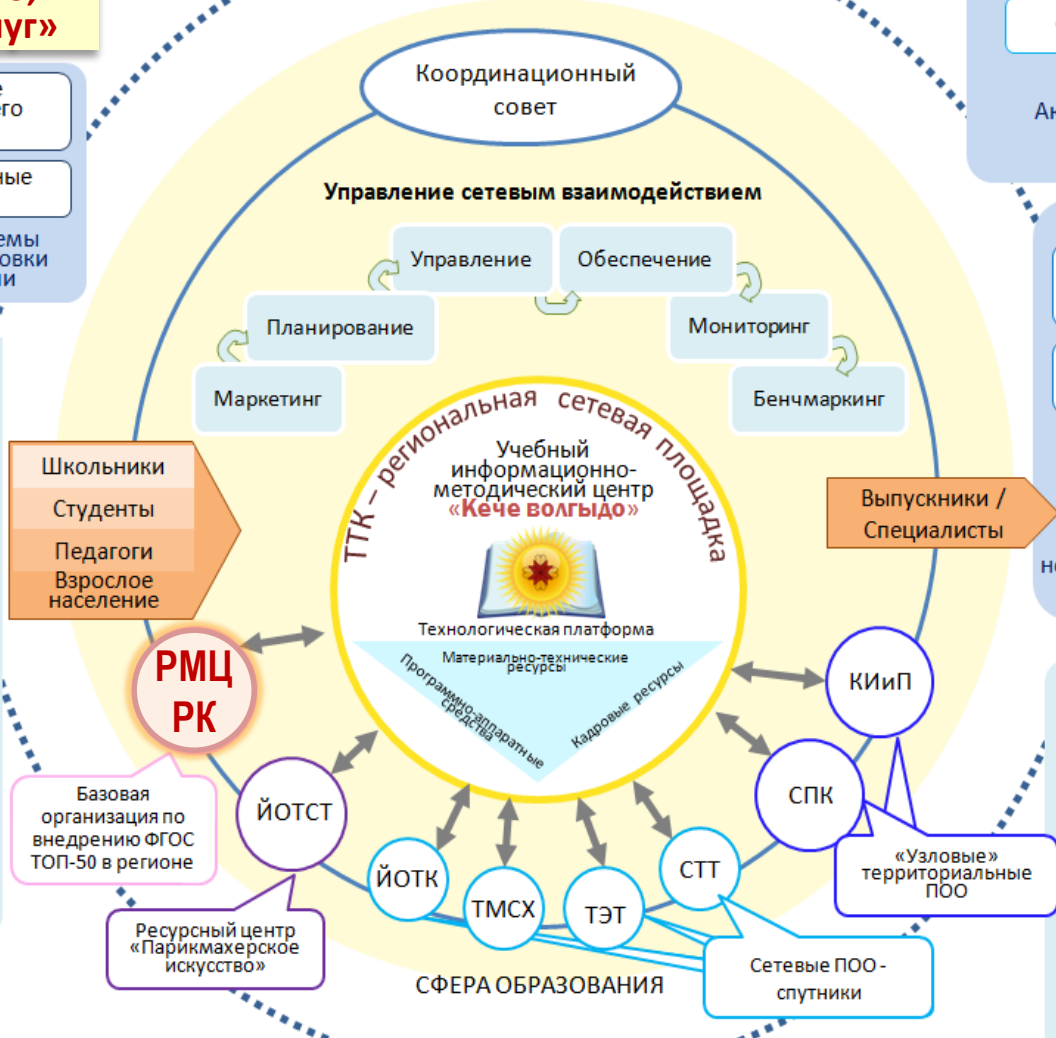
уг»

его

ные

емы
овки
и

Ан

не

Координационный совет

Управление сетевым взаимодействием

Управление

Обеспечение

Планирование

Мониторинг

Маркетинг

Бенчмаркинг

ТТК – региональная сетевая площадка

Учебный информационно-методический центр «Кече волгыдо»

Школьники

Студенты

Педагоги

Взрослое население

Выпускники / Специалисты

Технологическая платформа

Материально-технические ресурсы

Программно-аппаратные средства

Кадровые ресурсы

РМЦ РК

Базовая организация по внедрению ФГОС ТОП-50 в регионе

ЙОТСТ

Ресурсный центр «Парикмахерское искусство»

КИиП

СПК

«Узловые» территориальные ПОО

ЙОТК

ТМСХ

ТЭТ

СТТ

Сетевые ПОО - спутники

СФЕРА ОБРАЗОВАНИЯ